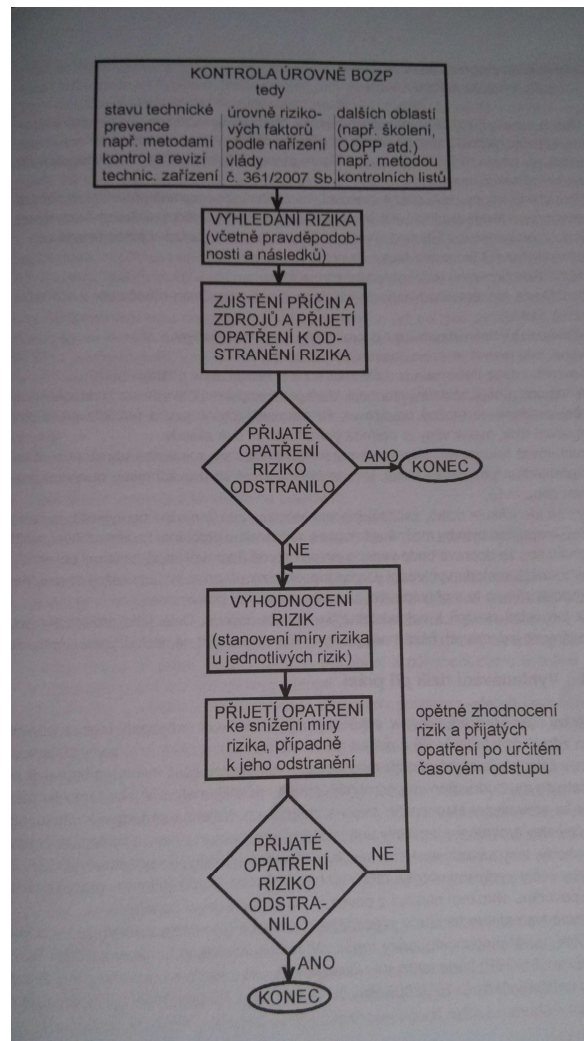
KONTROLA ÚROVNĚ BOZP
tedy

| stavu technické prevence např. metodami kontrol a revizí technic. zařízení | úrovně rizikových faktorů podle nařízení vlády č. 361/2007 Sb. | dalších oblastí (např. školení, OOPP atd.) např. metodou kontrolních listů |
|---|---|---|

VYHLEDÁNÍ RIZIKA (včetně pravděpodobnosti a následků)

ZJIŠTĚNÍ PŘÍČIN A ZDROJŮ A PŘIJETÍ OPATŘENÍ K ODSTRANĚNÍ RIZIKA

PŘIJATÉ OPATŘENÍ RIZIKO ODSTRANILO

ANO

KONEC

NE

VYHODNOCENÍ RIZIK (stanovení míry rizika u jednotlivých rizik)

PŘIJETÍ OPATŘENÍ ke snížení míry rizika, případně k jeho odstranění

opětné zhodnocení rizik a přijatých opatření po určitém časovém odstupu

PŘIJATÉ OPATŘENÍ RIZIKO ODSTRANILO

NE

ANO

KONEC